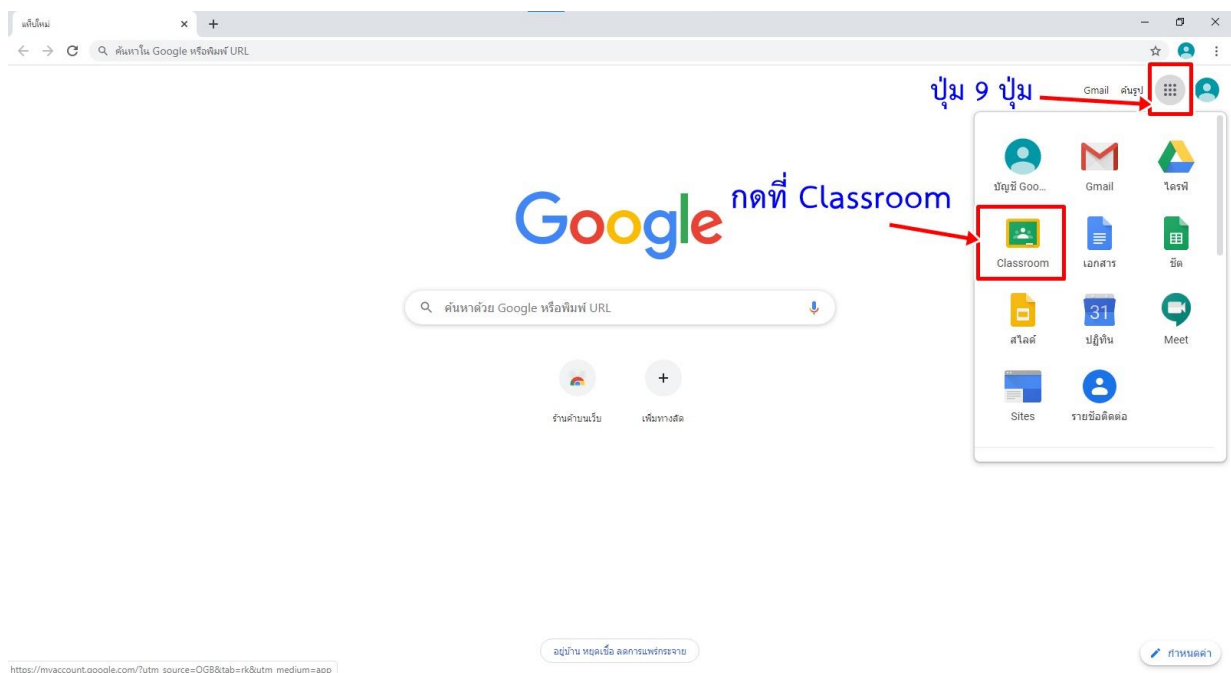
แท็บใหม่ ×
ค้นหาใน Google หรือพิมพ์ URL

ปุ่ม 9 ปุ่ม
Gmail ค้นรูป

กดที่ Classroom

Google

ค้นหาด้วย Google หรือพิมพ์ URL

ร้านค้าบนเว็บ
เพิ่มทางลัด

บัญชี Goo...
Gmail
ไดรฟ์
Classroom
เอกสาร
ชีต
สไลด์
31
ปฏิทิน
Meet
Sites
รายชื่อติดต่อ

อยู่บ้าน หยุดเชื้อ ลดการแพร่กระจาย
กำหนดค่า
https://myaccount.google.com/?utm_source=OGB&tab=rk&utm_medium=app